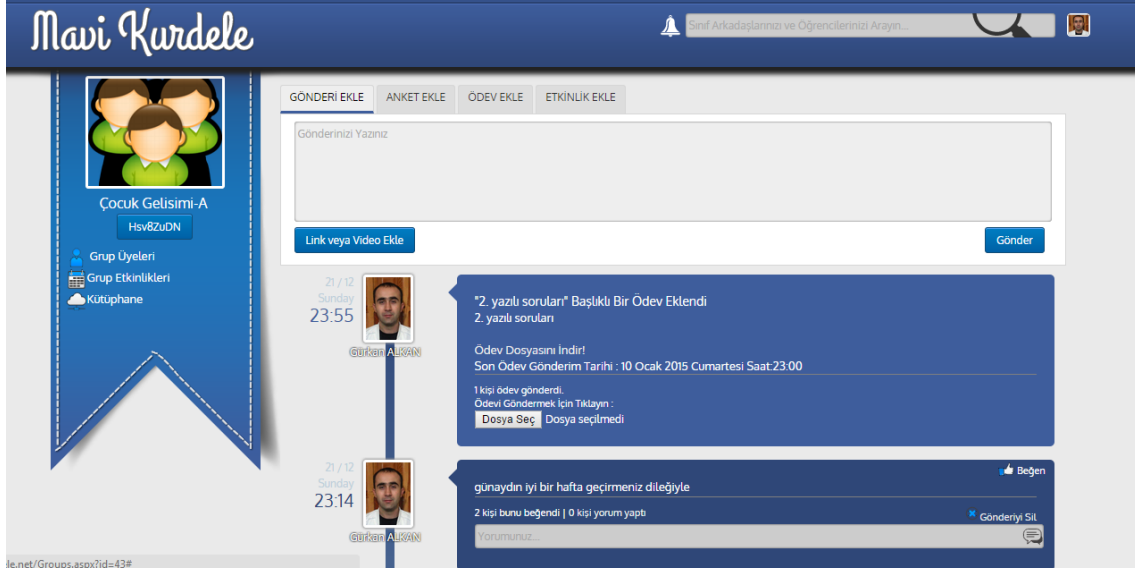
Mavi Kurdele

Sınıf Arkadaşlarınızı ve Öğrencilerinizi Arayın...

Çocuk Gelisimi-A
Hsv8ZuDN
Grup Üyeleri
Grup Etkinlikleri
Kütüphane

GÖNDERİ EKLE | ANKET EKLE | ÖDEV EKLE | ETKİNLİK EKLE

Gönderinizi Yazınız

Link veya Video Ekle
Gönder

21 / 12
Sunday
23:55
Gürkan ALKAN

"2. yazılı soruları" Başlıklı Bir Ödev Eklendi
2. yazılı soruları

Ödev Dosyasını İndir!
Son Ödev Gönderim Tarihi : 10 Ocak 2015 Cumartesi Saat:23:00

1 kişi ödev gönderdi.
Ödevi Göndermek İçin Tıklayın :
Dosya Seç Dosya seçilmedi

21 / 12
Sunday
23:14
Gürkan ALKAN

Beğen
günaydın iyi bir hafta geçirmeniz dileğiyle

2 kişi bunu beğendi | 0 kişi yorum yaptı
Gönderiyi Sil.
Yorumunuz...

ile.net/Groups.aspx?id=43#